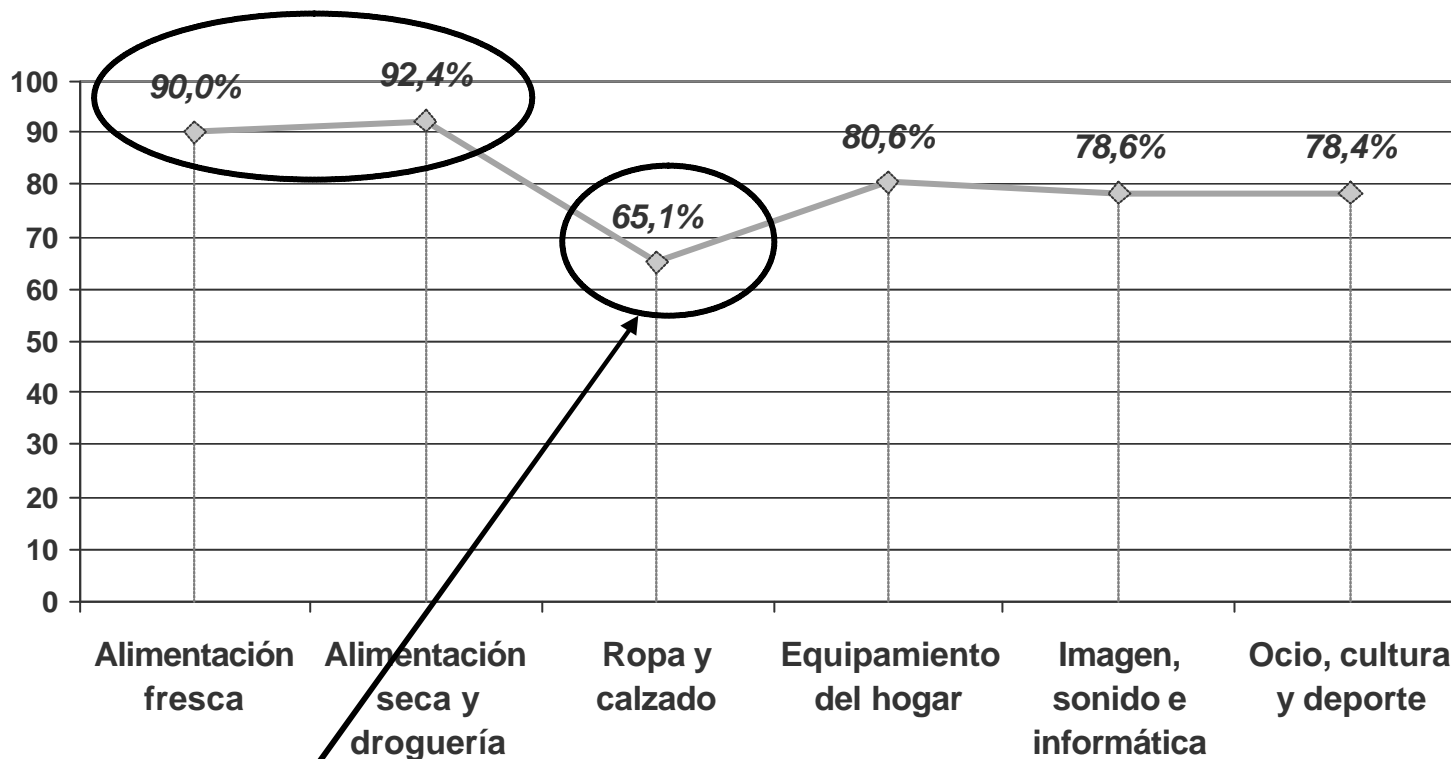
100
90
80
70
60
50
40
30
20
10
0

90,0%
92,4%
65,1%
80,6%
78,6%
78,4%

Alimentación fresca
Alimentación seca y droguería
Ropa y calzado
Equipamiento del hogar
Imagen, sonido e informática
Ocio, cultura y deporte